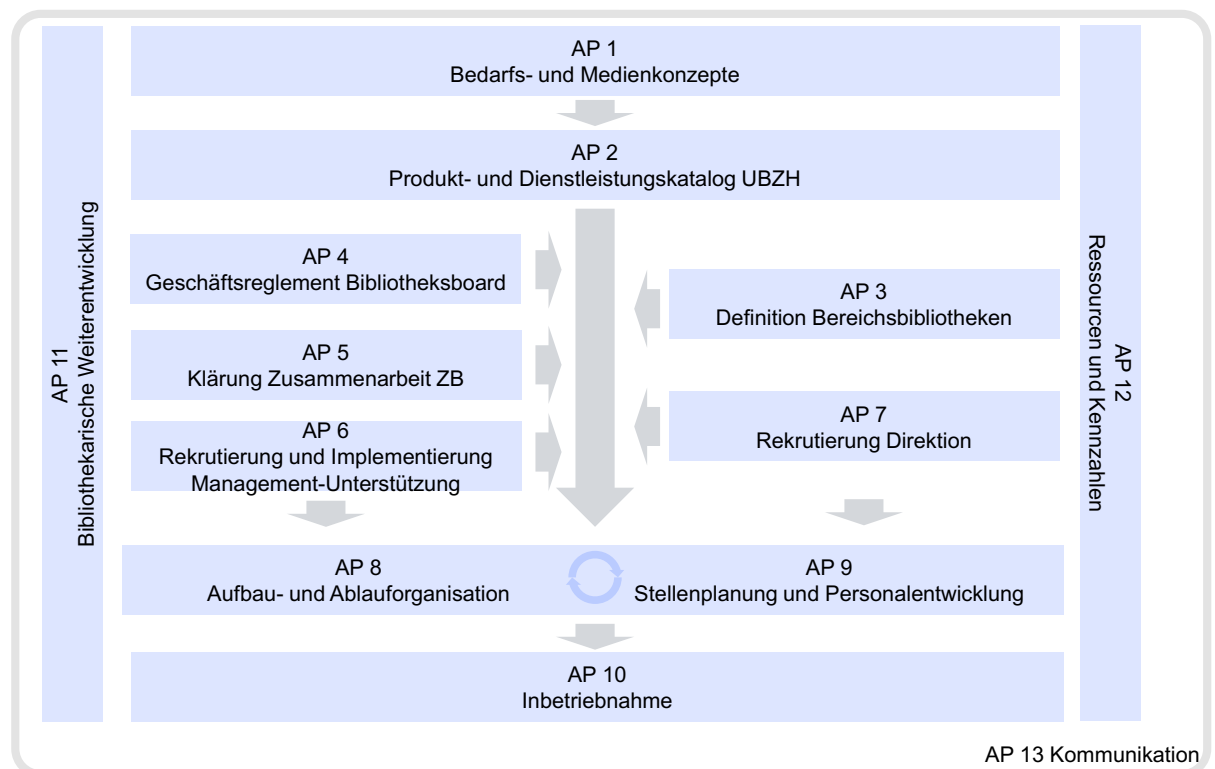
AP 11
Bibliothekarische Weiterentwicklung

AP 1
Bedarfs- und Medienkonzepte

AP 2
Produkt- und Dienstleistungskatalog UBZH

AP 4
Geschäftsreglement Bibliotheksboard

AP 3
Definition Bereichsbibliotheken

AP 5
Klärung Zusammenarbeit ZB

AP 7
Rekrutierung Direktion

AP 6
Rekrutierung und Implementierung Management-Unterstützung

AP 8
Aufbau- und Ablauforganisation

AP 9
Stellenplanung und Personalentwicklung

AP 10
Inbetriebnahme

AP 12
Ressourcen und Kennzahlen

AP 13 Kommunikation